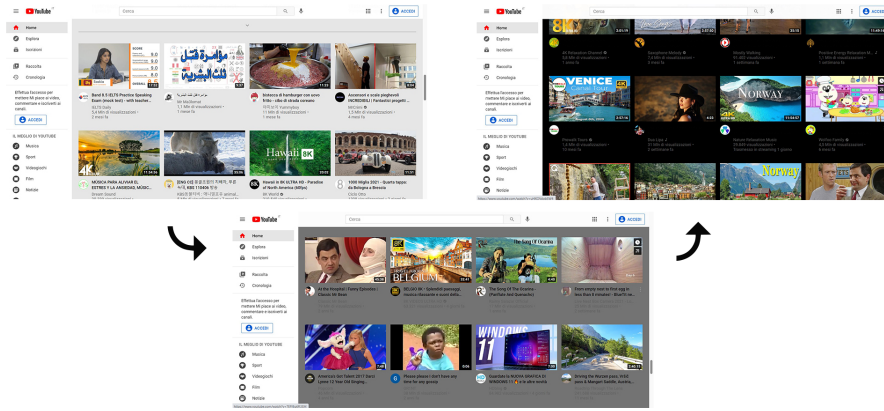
YouTube IT
Cerca
ACCEDI
Home
Esplora
Iscrizioni
Raccolta
Cronologia
Effettua l'accesso per mettere Mi piace ai video, commentare e iscriverti ai canali.
ACCEDI
IL MEGLIO DI YOUTUBE
Musica
Sport
Videogiochi
Film
Notizie

Band 8.5 IELTS Practice Speaking Exam (mock test) - with teacher...
IELTS Daily
5,4 Mln di visualizzazioni
3 mesi fa

Mr Mo3tamar
1,1 Mln di visualizzazioni
1 mese fa

Sostanza di hamburger con nuovo fritto - cibo di strada coreano
11 Mln di visualizzazioni
1 anno fa

Assorzioni e scavo giagliemolti INCREDIBILI | Fantastici progetti ...
3,5 Mln di visualizzazioni
1 anno fa

MUSICA PARA ALIVIAR EL ESTRES Y LA ANSIEDAD, MUSIC...
Dream Sound

Hawaii 8K
Hawaii in 8K ULTRA HD - Paradise of North America (60fps)

1000 Miglia 2021 - Quarta tappa: da Bologna a Brescia

VENICE
NORWAY
Norway

Home
Esplora
Iscrizioni
Raccolta
Cronologia
Effettua l'accesso per mettere Mi piace ai video, commentare e iscriverti ai canali.
ACCEDI
IL MEGLIO DI YOUTUBE
Musica
Sport
Videogiochi
Film
Notizie

At the Hospital - Funny Episodes - Classic Mr Bean

BELGIUM
BELGIO 8K - Splendidi paesaggi, musica rilassante e suoni della...

The Song Of Ocarina
The Song Of Ocarina (Panflute Gold Ipamachy)

WINDOWS 11
Arriva la NUOVA GRAFICA DI WINDOWS 11